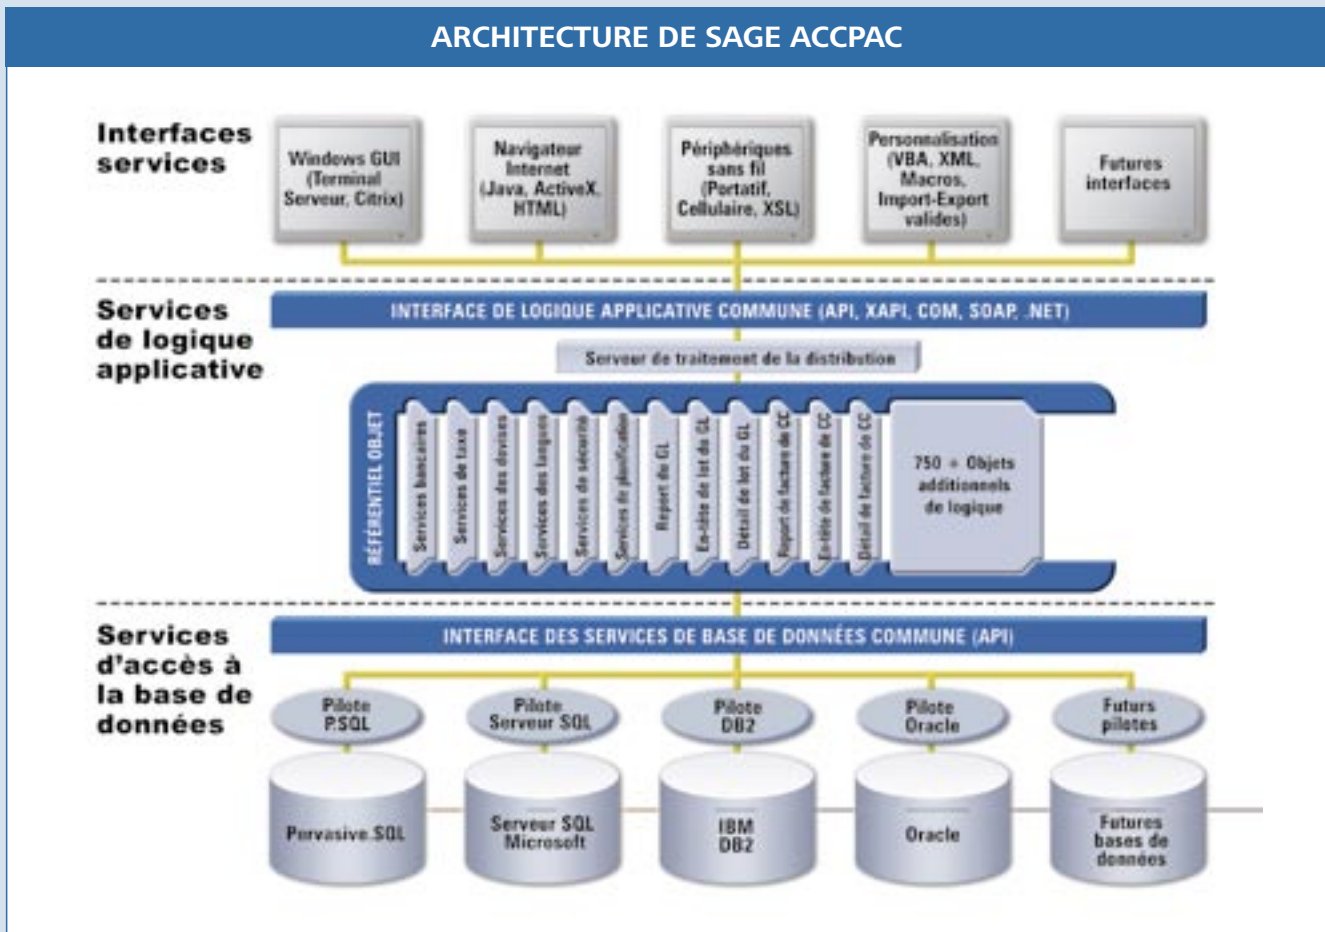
ARCHITECTURE DE SAGE ACCPAC

Interfaces services

Windows GUI (Terminal Serveur, Citrix)

Navigateur Internet (Java, ActiveX, HTML)

Périphériques sans fil (Portatif, Cellulaire, XSL)

Personnalisation (VBA, XML, Macros, Import-Export valides)

Futures interfaces

Services de logique applicative

INTERFACE DE LOGIQUE APPLICATIVE COMMUNE (API, XAPI, COM, SOAP, .NET)

Serveur de traitement de la distribution

RÉFÉRENTIEL OBJET

Services bancaires

Services de taxe

Services des devises

Services des langues

Services de sécurité

Services de planification

Report de GL

En-tête de lot de GL

Détail de lot du GL

Report de facture de CC

En-tête de facture de CC

Détail de facture de CC

750 + Objets additionnels de logique

Services d'accès à la base de données

INTERFACE DES SERVICES DE BASE DE DONNÉES COMMUNE (API)

Pilote P.SQL

Pilote Serveur SQL

Pilote DB2

Pilote Oracle

Futurs pilotes

Pervasive.SQL

Serveur SQL Microsoft

IBM DB2

Oracle

Futures bases de données